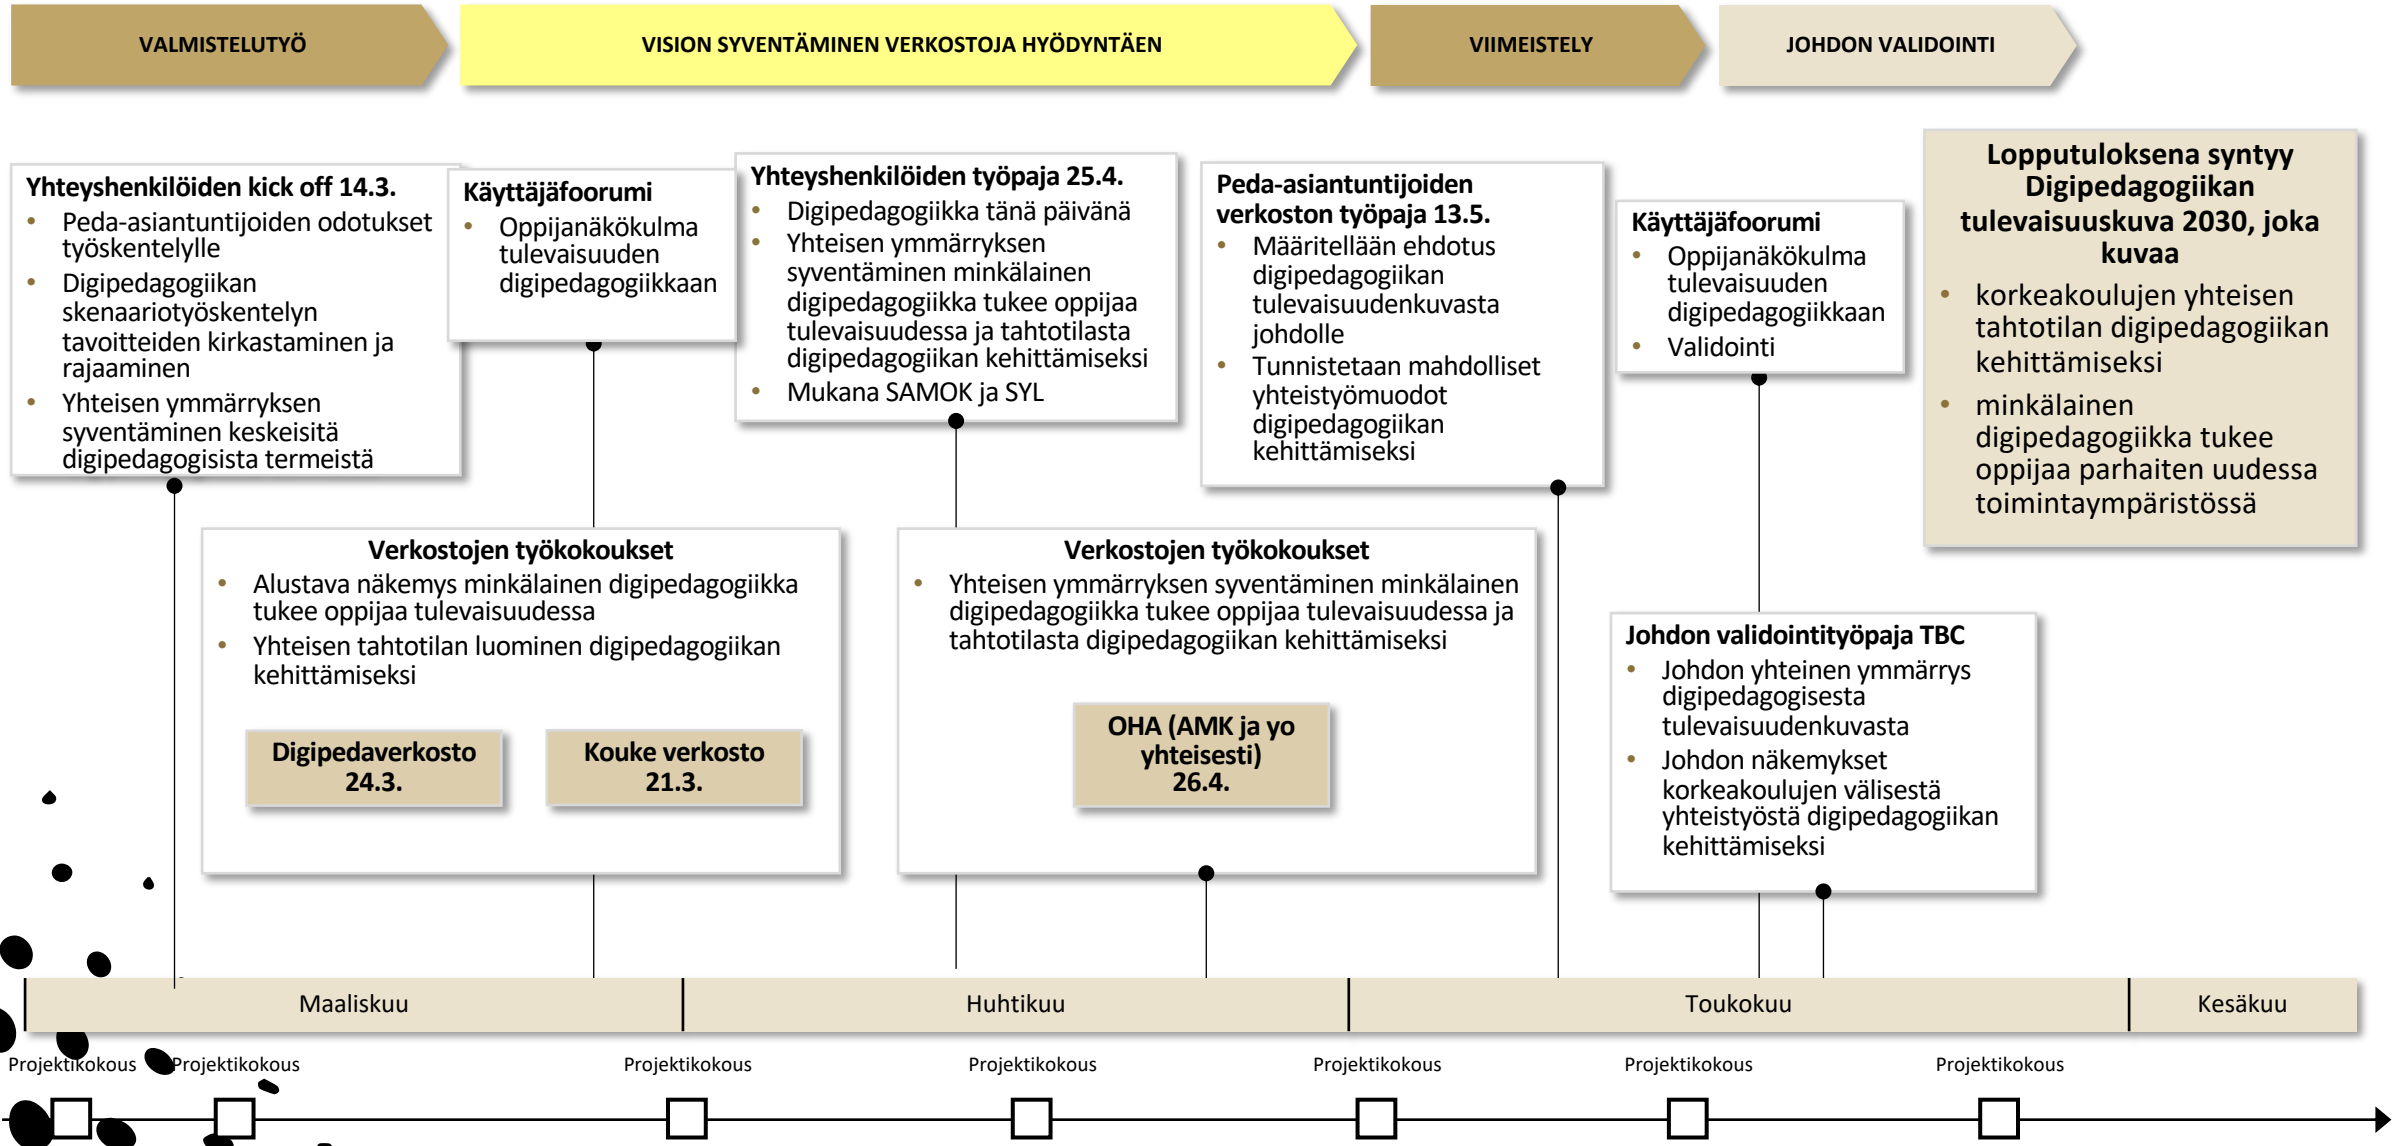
VALMISTELUTYÖ

VISION SYVENTÄMINEN VERKOSTOJA HYÖDYNTÄEN

VIIMEISTELY

JOHDON VALIDOINTI

Yhteyshenkilöiden kick off 14.3.
- Peda-asiantuntijoiden odotukset työskentelylle
- Digipedagogiikan skenaariotyöskentelyn tavoitteiden kirkastaminen ja rajaaminen
- Yhteisen ymmärryksen syventäminen keskeisitä digipedagogisista termeistä

Käyttäjäfoorumi
- Oppijanäkökulma tulevaisuuden digipedagogiikkaan

Yhteyshenkilöiden työpaja 25.4.
- Digipedagogiikka tänä päivänä
- Yhteisen ymmärryksen syventäminen minkälainen digipedagogiikka tukee oppijaa tulevaisuudessa ja tahtotilasta digipedagogiikan kehittämiseksi
- Mukana SAMOK ja SYL

Peda-asiantuntijoiden verkoston työpaja 13.5.
- Määritellään ehdotus digipedagogiikan tulevaisuudenkuvasta johdolle
- Tunnistetaan mahdolliset yhteistyömuodot digipedagogiikan kehittämiseksi

Käyttäjäfoorumi
- Oppijanäkökulma tulevaisuuden digipedagogiikkaan
- Validointi

Lopputuloksena syntyy Digipedagogiikan tulevaisuuskuva 2030, joka kuvaa
- korkeakoulujen yhteisen tahtotilan digipedagogiikan kehittämiseksi
- minkälainen digipedagogiikka tukee oppijaa parhaiten uudessa toimintaympäristössä

Verkostojen työkokoukset
- Alustava näkemys minkälainen digipedagogiikka tukee oppijaa tulevaisuudessa
- Yhteisen tahtotilan luominen digipedagogiikan kehittämiseksi

Digipedaverkosto 24.3.

Kouke verkosto 21.3.

Verkostojen työkokoukset
- Yhteisen ymmärryksen syventäminen minkälainen digipedagogiikka tukee oppijaa tulevaisuudessa ja tahtotilasta digipedagogiikan kehittämiseksi

OHA (AMK ja yo yhteisesti) 26.4.

Johdon validointityöpaja TBC
- Johdon yhteinen ymmärrys digipedagogisesta tulevaisuudenkuvasta
- Johdon näkemykset korkeakoulujen välisestä yhteistyöstä digipedagogiikan kehittämiseksi

Maaliskuu | Huhtikuu | Toukokuu | Kesäkuu

Projektikokous Projektikokous Projektikokous Projektikokous Projektikokous Projektikokous Projektikokous